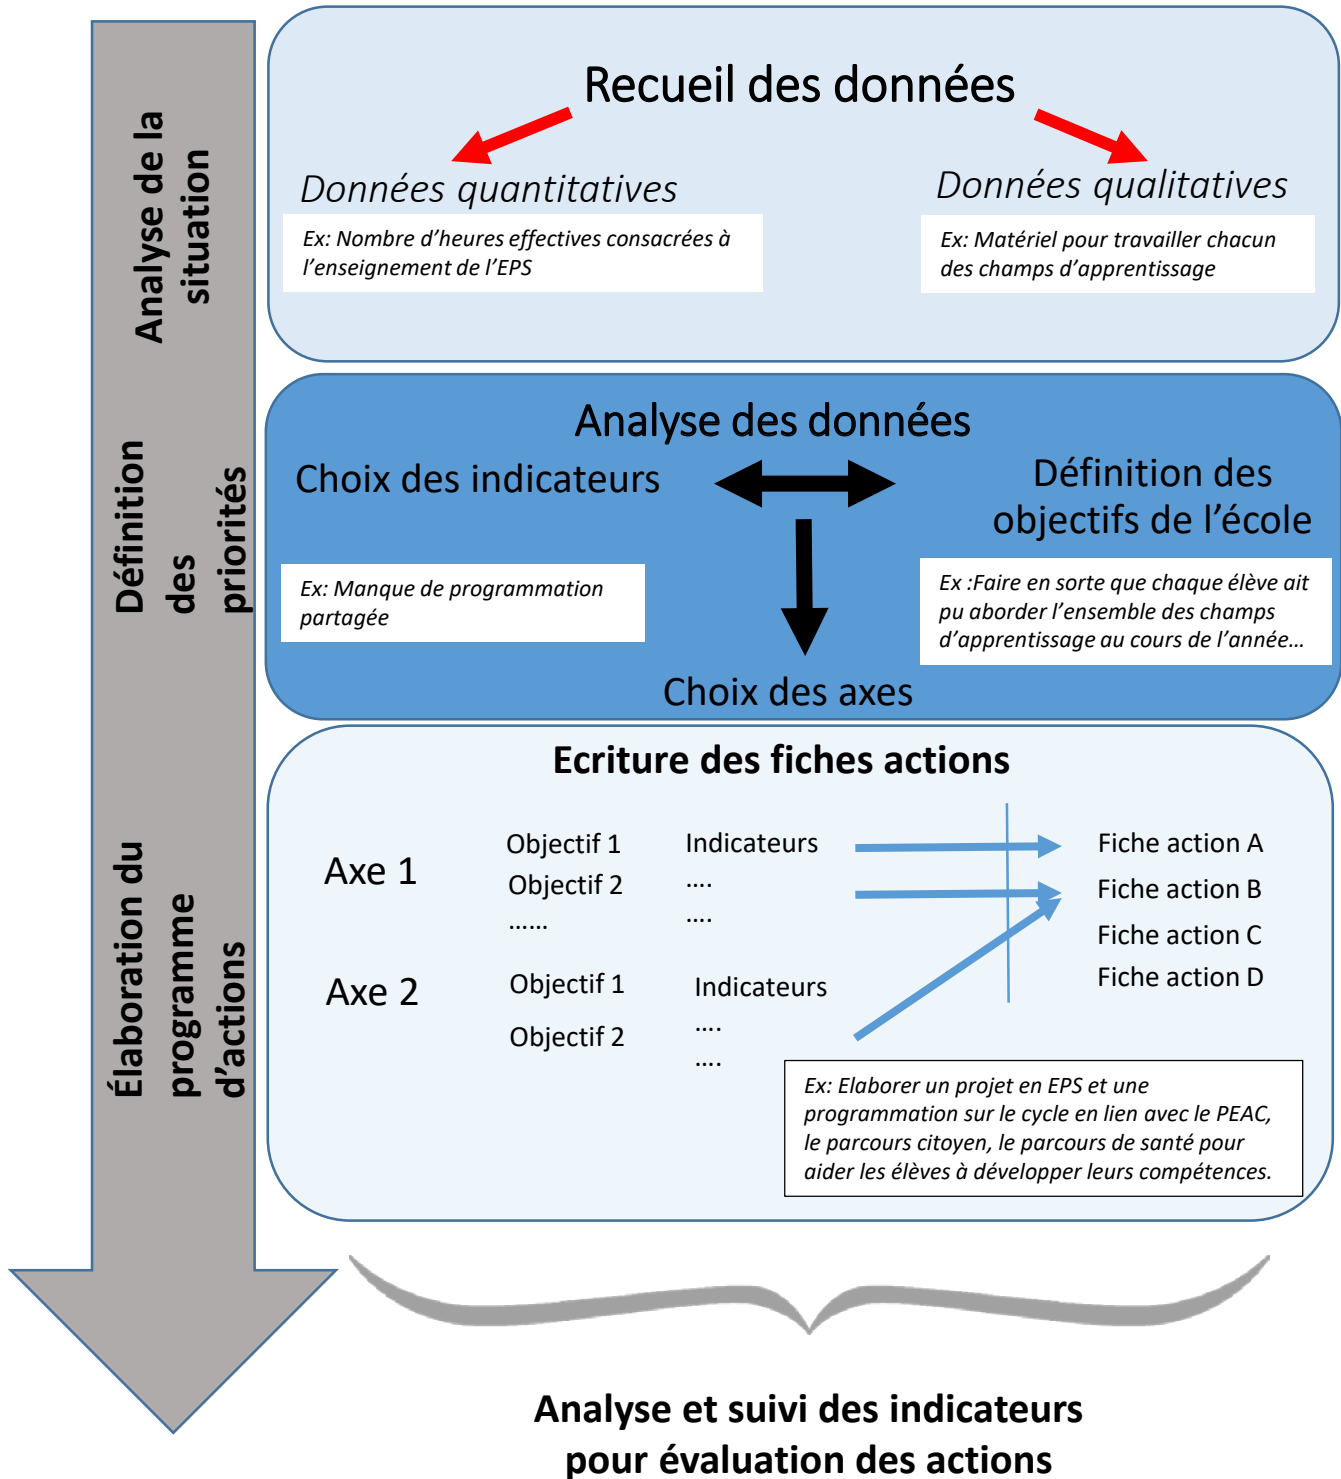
Analyse de la situation

Recueil des données

Données quantitatives

Ex: Nombre d'heures effectives consacrées à l'enseignement de l'EPS

Données qualitatives

Ex: Matériel pour travailler chacun des champs d'apprentissage

Définition des priorités

Analyse des données

Choix des indicateurs

Définition des objectifs de l'école

Ex: Manque de programmation partagée

Ex :Faire en sorte que chaque élève ait pu aborder l'ensemble des champs d'apprentissage au cours de l'année…

Choix des axes

Élaboration du programme d'actions

Ecriture des fiches actions

| | | | |
|---|---|---|---|
| Axe 1 | Objectif 1 | Indicateurs | Fiche action A |
| | Objectif 2 | …. | Fiche action B |
| | …… | …. | Fiche action C |
| Axe 2 | Objectif 1 | Indicateurs | Fiche action D |
| | Objectif 2 | …. | |
| | | …. | |

Ex: Elaborer un projet en EPS et une programmation sur le cycle en lien avec le PEAC, le parcours citoyen, le parcours de santé pour aider les élèves à développer leurs compétences.

Analyse et suivi des indicateurs pour évaluation des actions